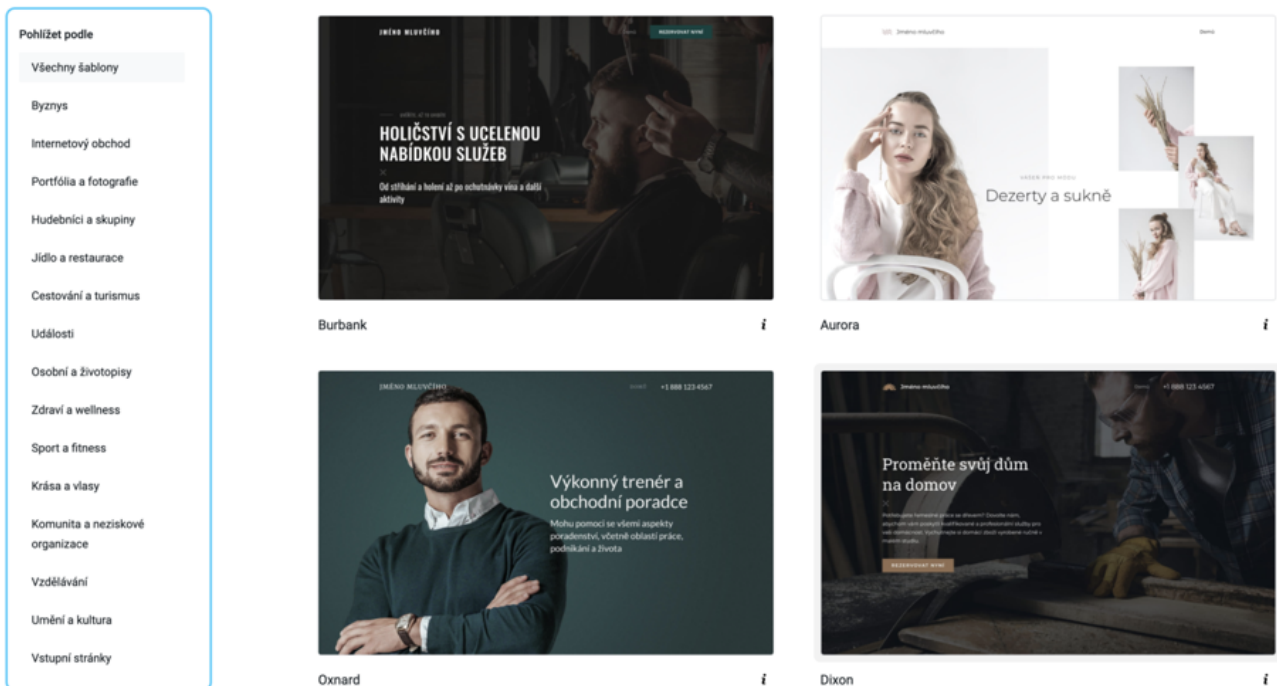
Pohlížet podle

Všechny šablony

Byznys

Internetový obchod

Portfólia a fotografie

Hudebníci a skupiny

Jídlo a restaurace

Cestování a turismus

Události

Osobní a životopisy

Zdraví a wellness

Sport a fitness

Krása a vlasy

Komunita a neziskové organizace

Vzdělávání

Umění a kultura

Vstupní stránky

JMÉNO MLUVČÍHO

REZERVOVAT NYNÍ

HOLIČSTVÍ S UCELENOU NABÍDKOU SLUŽEB

Od stříhání a holení až po ochutnávky vína a další aktivity

Burbank

i

Jméno mluvčího

Dezerty a sukně

Aurora

i

JMÉNO MLUVČÍHO

+1 888 123 4567

Výkonný trenér a obchodní poradce

Mohu pomoci se všemi aspekty poradenství, včetně oblastí práce, podnikání a života

Oxnard

i

Jméno mluvčího

+1 888 123 4567

Proměňte svůj dům na domov

REZERVOVAT NYNÍ

Dixon

i